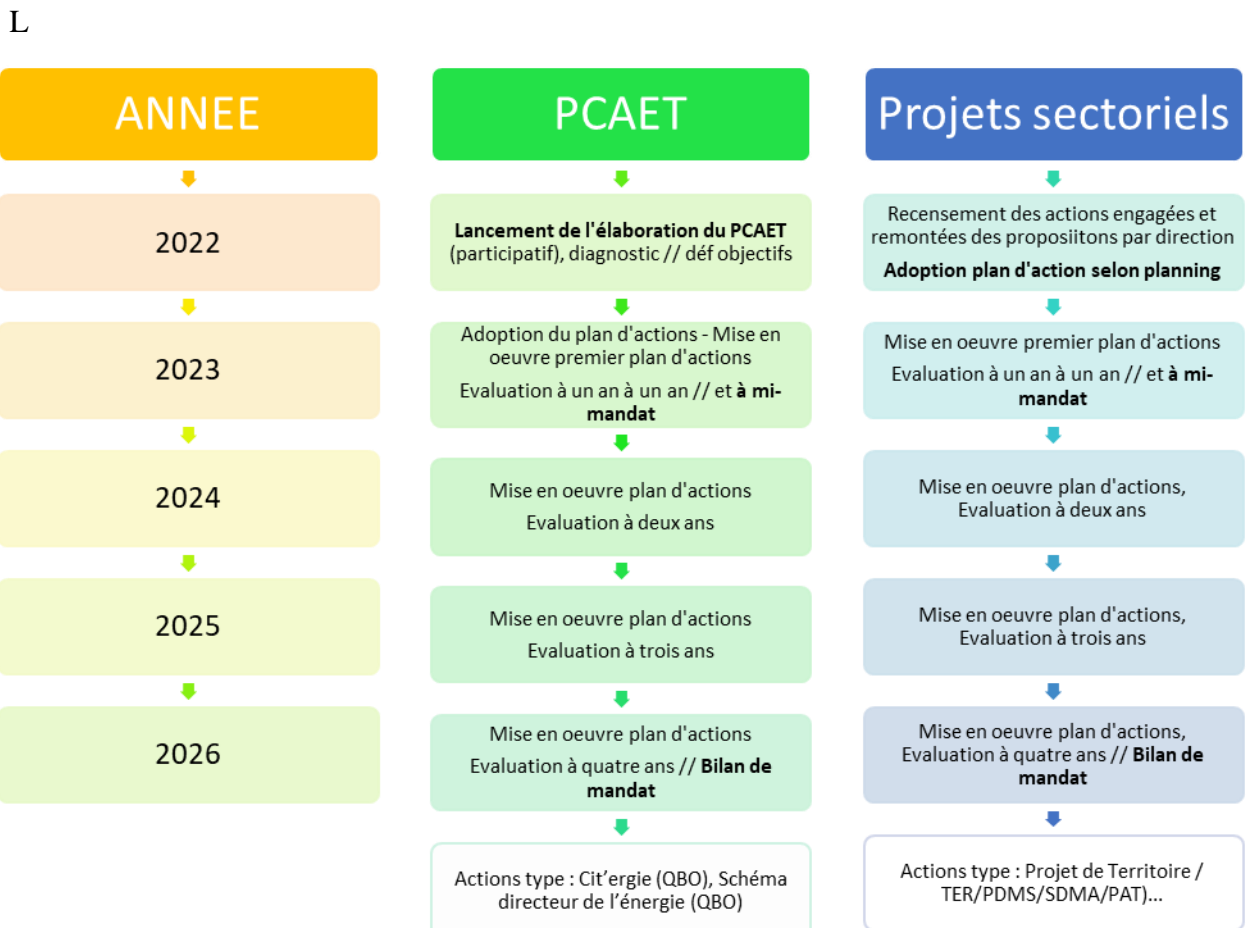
L

ANNEE

2022

2023

2024

2025

2026

PCAET

**Lancement de l'élaboration du PCAET** (participatif), diagnostic // déf objectifs

Adoption du plan d'actions - Mise en oeuvre premier plan d'actions

Evaluation à un an à un an // et **à mi-mandat**

Mise en oeuvre plan d'actions

Evaluation à deux ans

Mise en oeuvre plan d'actions

Evaluation à trois ans

Mise en oeuvre plan d'actions

Evaluation à quatre ans // **Bilan de mandat**

Actions type : Cit'ergie (QBO), Schéma directeur de l'énergie (QBO)

Projets sectoriels

Recensement des actions engagées et remontées des proposiitons par direction

**Adoption plan d'action selon planning**

Mise en oeuvre premier plan d'actions

Evaluation à un an à un an // et **à mi-mandat**

Mise en oeuvre plan d'actions, Evaluation à deux ans

Mise en oeuvre plan d'actions, Evaluation à trois ans

Mise en oeuvre plan d'actions, Evaluation à quatre ans // **Bilan de mandat**

Actions type : Projet de Territoire / TER/PDMS/SDMA/PAT)...